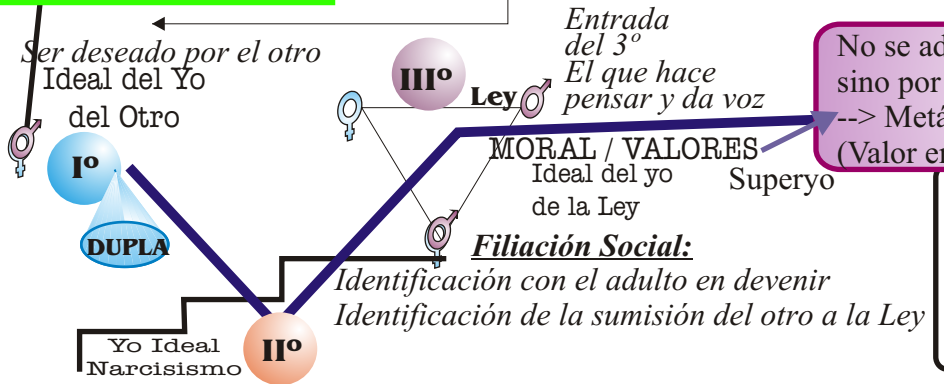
Ser deseado por el otro
Ideal del Yo
del Otro

Iº

DUPLA

IIIº

Ley

Entrada del 3º
El que hace pensar y da voz

No se ad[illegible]
sino por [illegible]
--> Metá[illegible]
(Valor en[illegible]

MORAL / VALORES
Ideal del yo
de la Ley
Superyo

Filiación Social:
Identificación con el adulto en devenir
Identificación de la sumisión del otro a la Ley

Yo Ideal
Narcisismo

IIº